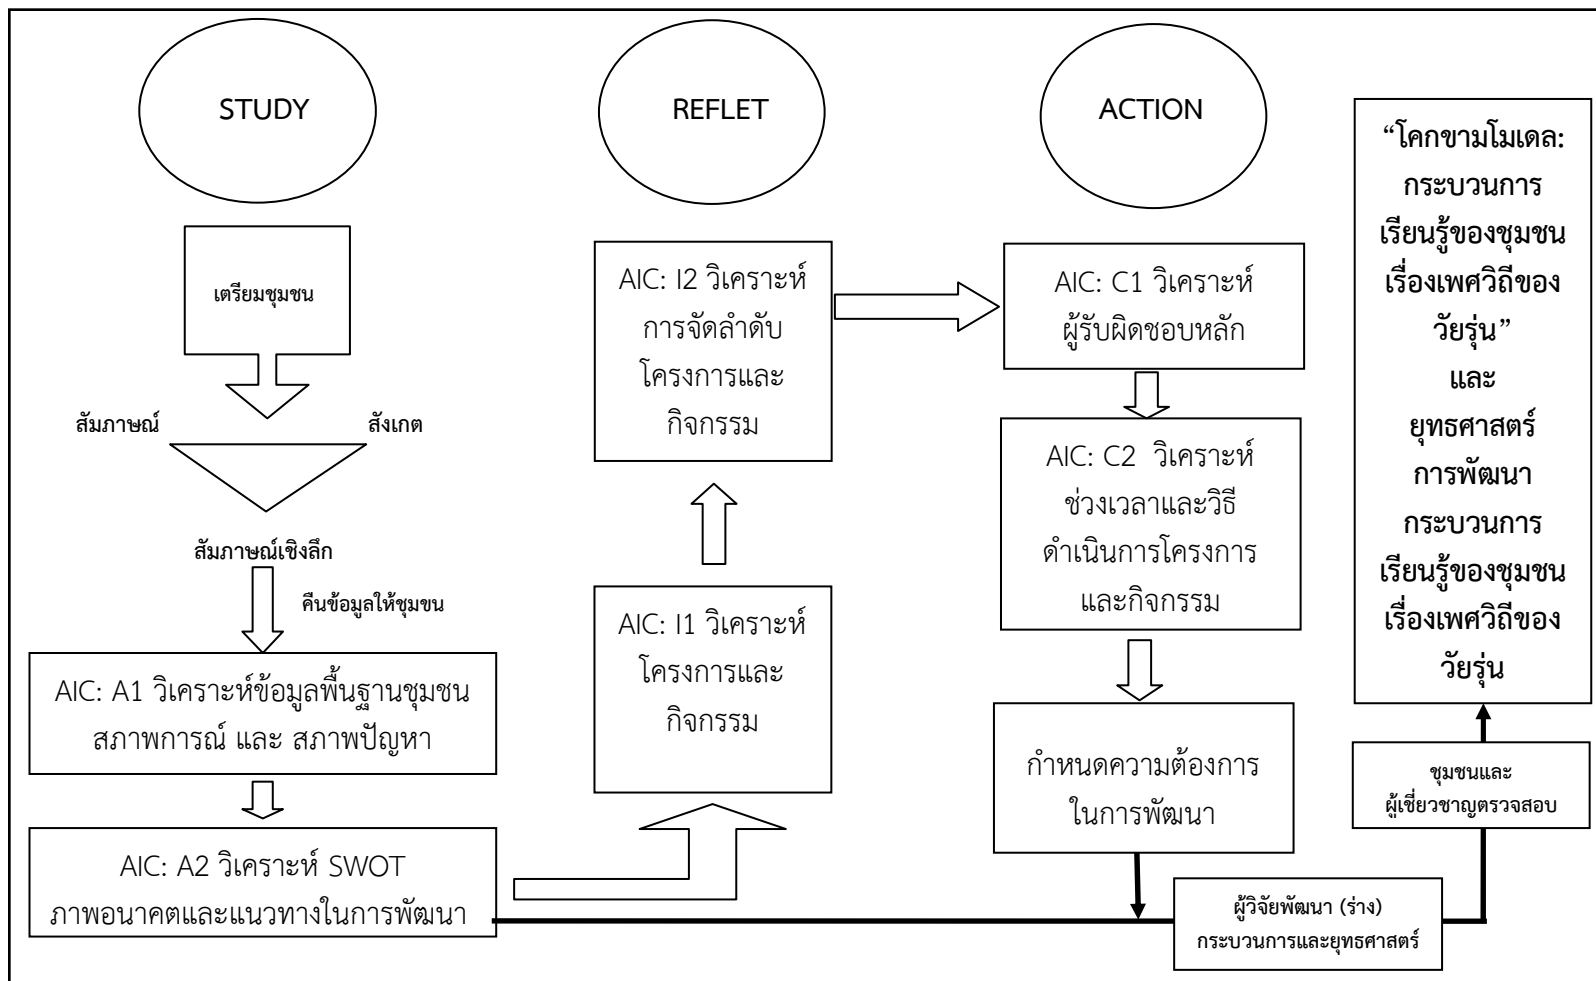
STUDY

REFLET

ACTION

“โคกขามโมเดล: กระบวนการเรียนรู้ของชุมชนเรื่องเพศวิถีของวัยรุ่น” และ ยุทธศาสตร์การพัฒนากระบวนการเรียนรู้ของชุมชนเรื่องเพศวิถีของวัยรุ่น

เตรียมชุมชน

สัมภาษณ์

สังเกต

สัมภาษณ์เชิงลึก

คืนข้อมูลให้ชุมชน

AIC: A1 วิเคราะห์ข้อมูลพื้นฐานชุมชน สภาพการณ์ และ สภาพปัญหา

AIC: A2 วิเคราะห์ SWOT ภาพอนาคตและแนวทางในการพัฒนา

AIC: I2 วิเคราะห์การจัดลำดับโครงการและกิจกรรม

AIC: I1 วิเคราะห์โครงการและกิจกรรม

AIC: C1 วิเคราะห์ผู้รับผิดชอบหลัก

AIC: C2 วิเคราะห์ช่วงเวลาและวิธีดำเนินการโครงการและกิจกรรม

กำหนดความต้องการในการพัฒนา

ชุมชนและผู้เชี่ยวชาญตรวจสอบ

ผู้วิจัยพัฒนา (ร่าง) กระบวนการและยุทธศาสตร์